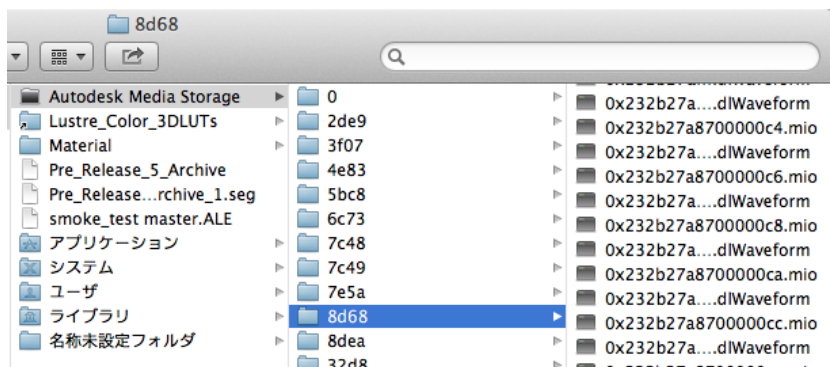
8d68

Autodesk Media Storage
Lustre_Color_3DLUTs
Material
Pre_Release_5_Archive
Pre_Release...rchive_1.seg
smoke_test master.ALE
アプリケーション
システム
ユーザ
ライブラリ
名称未設定フォルダ

0
2de9
3f07
4e83
5bc8
6c73
7c48
7c49
7e5a
8d68
8dea
32d8

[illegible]
0x232b27a....dlWaveform
0x232b27a8700000c4.mio
0x232b27a....dlWaveform
0x232b27a8700000c6.mio
0x232b27a....dlWaveform
0x232b27a8700000c8.mio
0x232b27a....dlWaveform
0x232b27a8700000ca.mio
0x232b27a....dlWaveform
0x232b27a8700000cc.mio
0x232b27a....dlWaveform
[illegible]